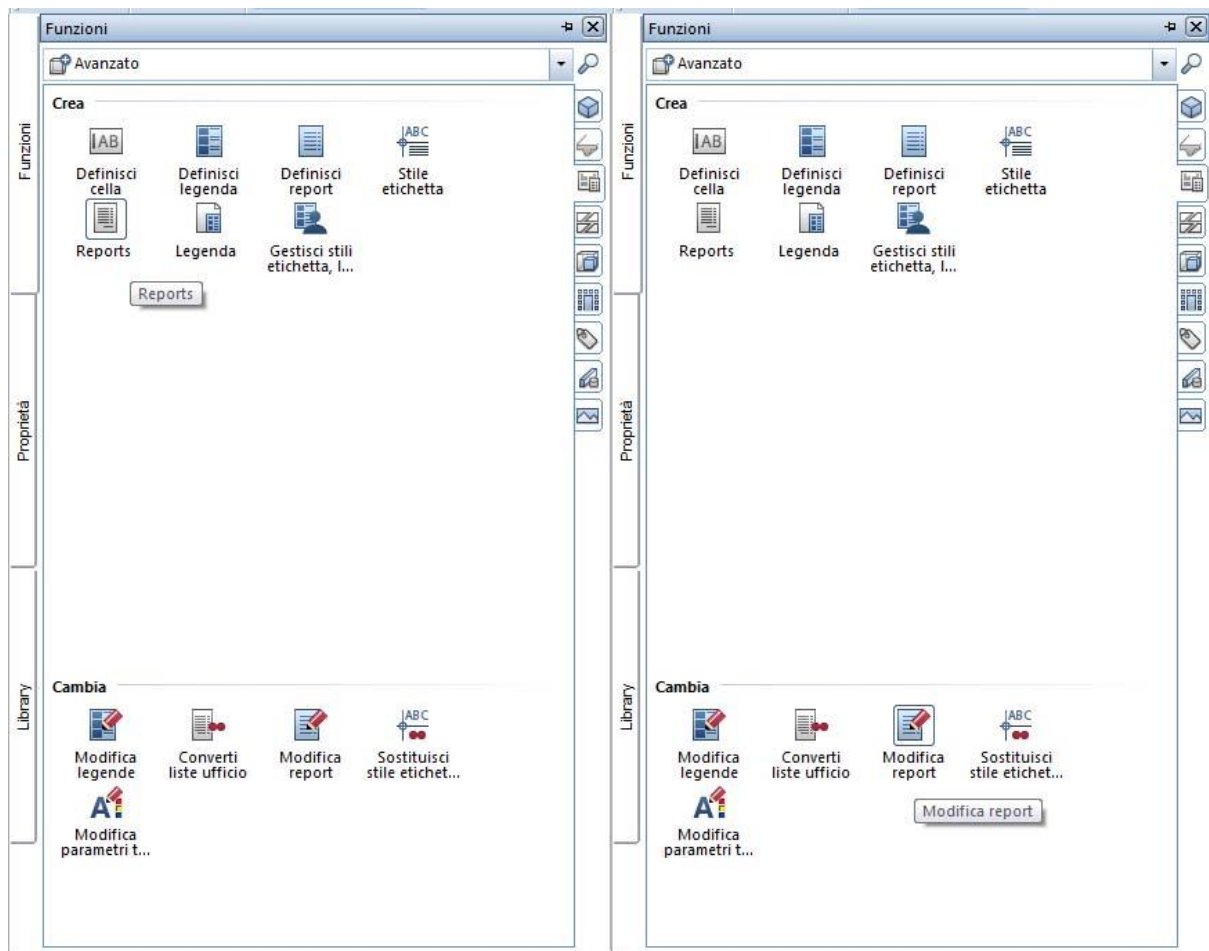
Funzioni

Avanzato

Crea

IAB
Definisci cella

Definisci legenda

Definisci report

ABC
Stile etichetta

Reports

Legenda

Gestisci stili etichetta, l...

Reports

Cambia

Modifica legende

Converti liste ufficio

Modifica report

ABC
Sostituisci stile etichet...

Modifica parametri t...

Funzioni

Proprietà

Library

Funzioni

Avanzato

Crea

IAB
Definisci cella

Definisci legenda

Definisci report

ABC
Stile etichetta

Reports

Legenda

Gestisci stili etichetta, l...

Cambia

Modifica legende

Converti liste ufficio

Modifica report

ABC
Sostituisci stile etichet...

Modifica parametri t...

Modifica report

Funzioni

Proprietà

Library